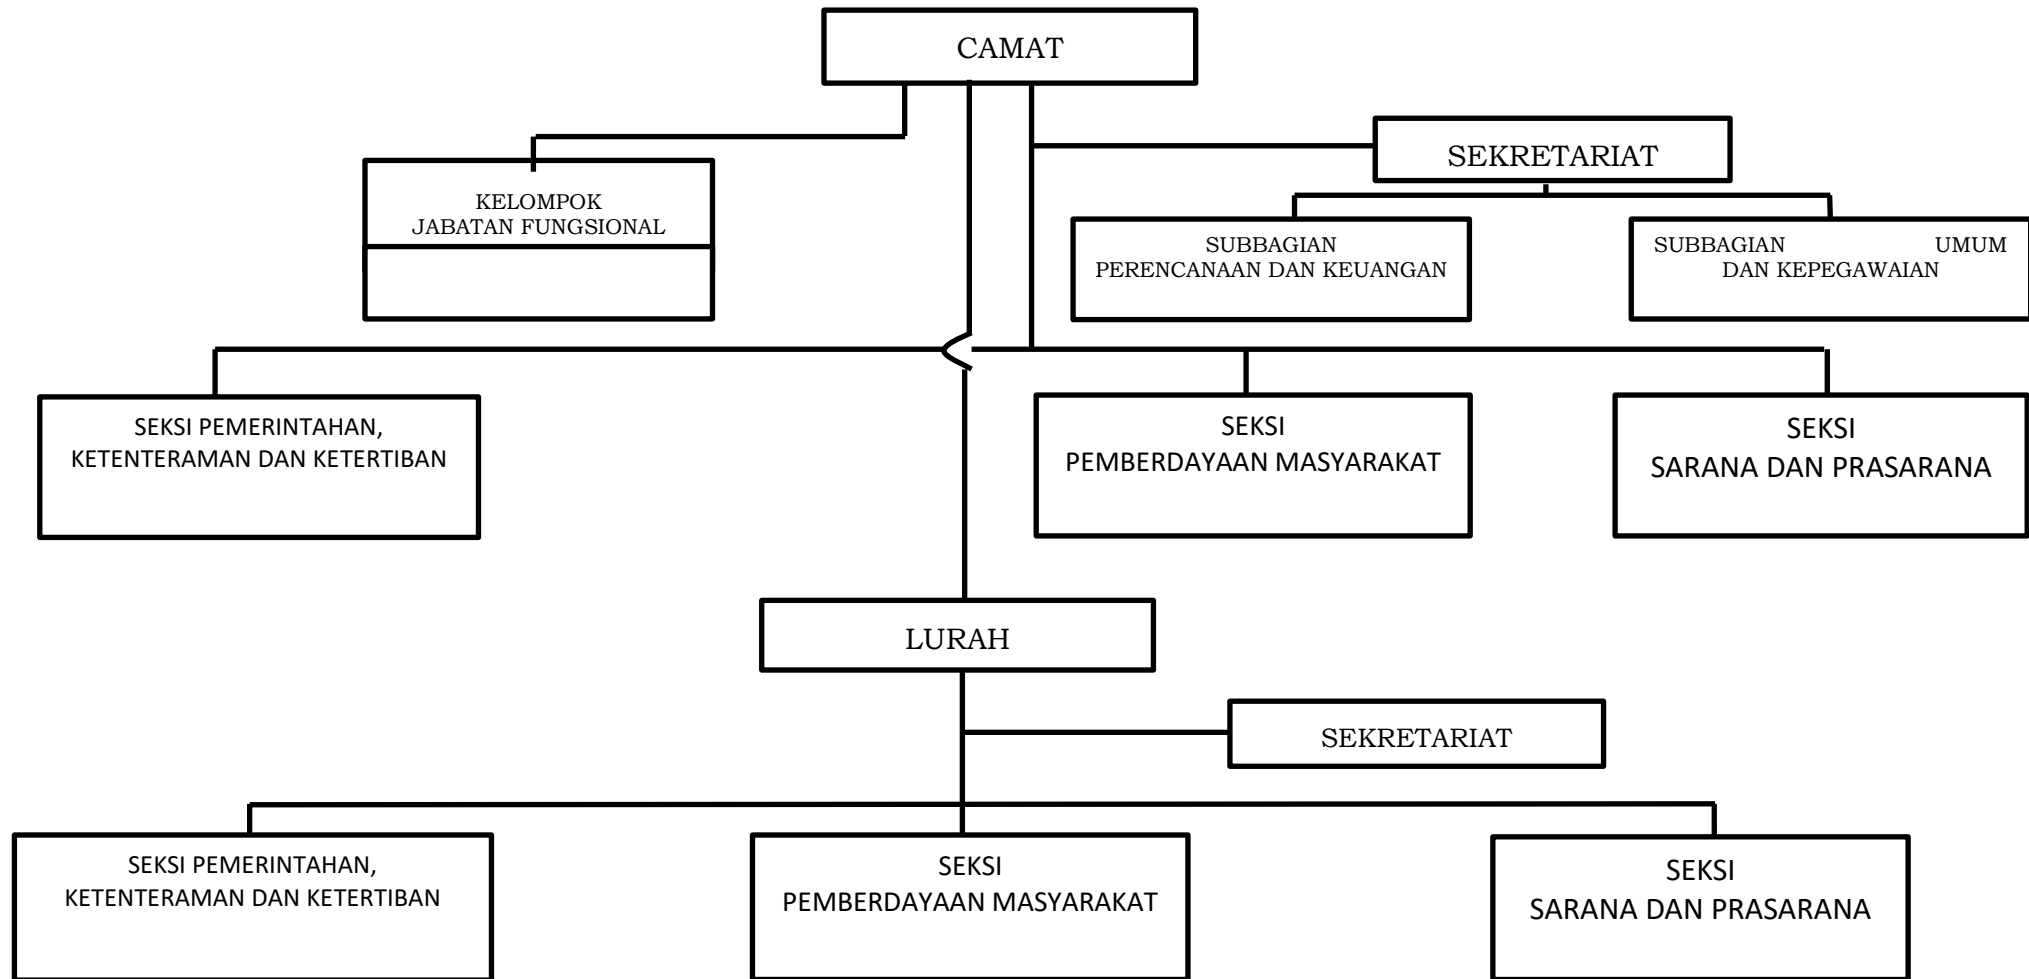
CAMAT

KELOMPOK JABATAN FUNGSIONAL

SEKRETARIAT

SUBBAGIAN PERENCANAAN DAN KEUANGAN

SUBBAGIAN UMUM DAN KEPEGAWAIAN

SEKSI PEMERINTAHAN, KETENTERAMAN DAN KETERTIBAN

SEKSI PEMBERDAYAAN MASYARAKAT

SEKSI SARANA DAN PRASARANA

LURAH

SEKRETARIAT

SEKSI PEMERINTAHAN, KETENTERAMAN DAN KETERTIBAN

SEKSI PEMBERDAYAAN MASYARAKAT

SEKSI SARANA DAN PRASARANA